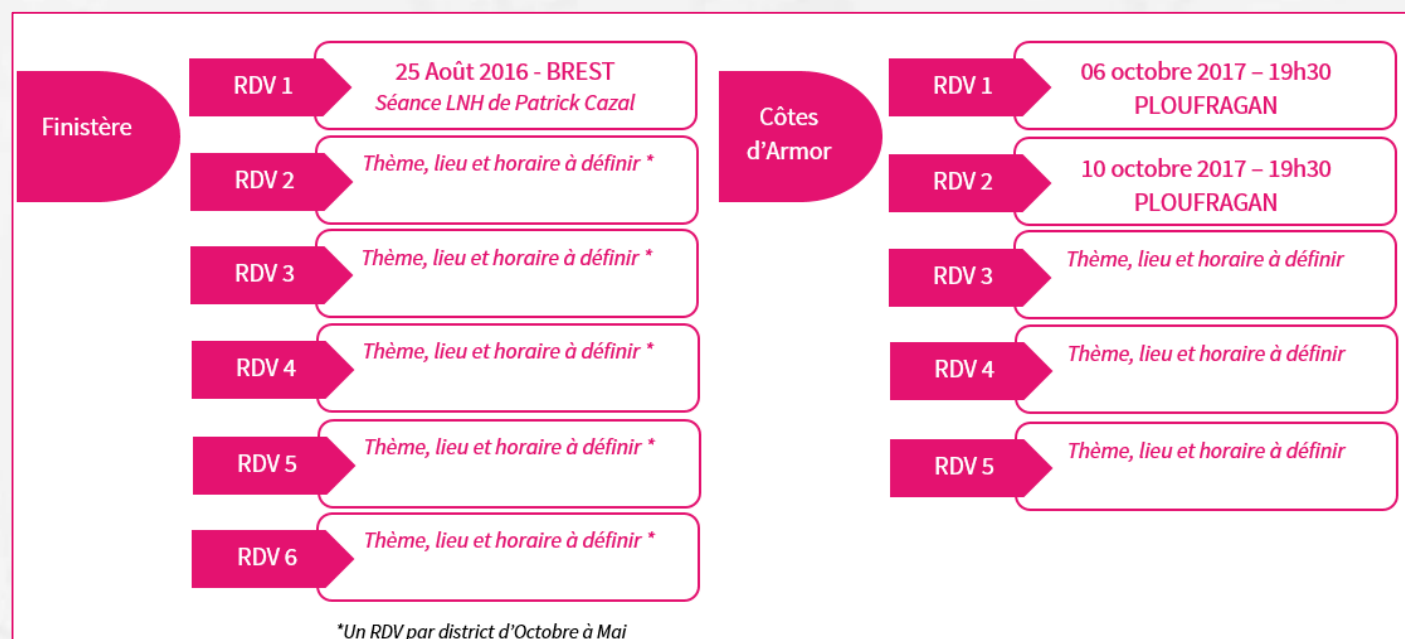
Finistère

RDV 1
25 Août 2016 - BREST
Séance LNH de Patrick Cazal

RDV 2
Thème, lieu et horaire à définir *

RDV 3
Thème, lieu et horaire à définir *

RDV 4
Thème, lieu et horaire à définir *

RDV 5
Thème, lieu et horaire à définir *

RDV 6
Thème, lieu et horaire à définir *

*Un RDV par district d'Octobre à Mai

Côtes d'Armor

RDV 1
06 octobre 2017 – 19h30
PLOUFRAGAN

RDV 2
10 octobre 2017 – 19h30
PLOUFRAGAN

RDV 3
Thème, lieu et horaire à définir

RDV 4
Thème, lieu et horaire à définir

RDV 5
Thème, lieu et horaire à définir